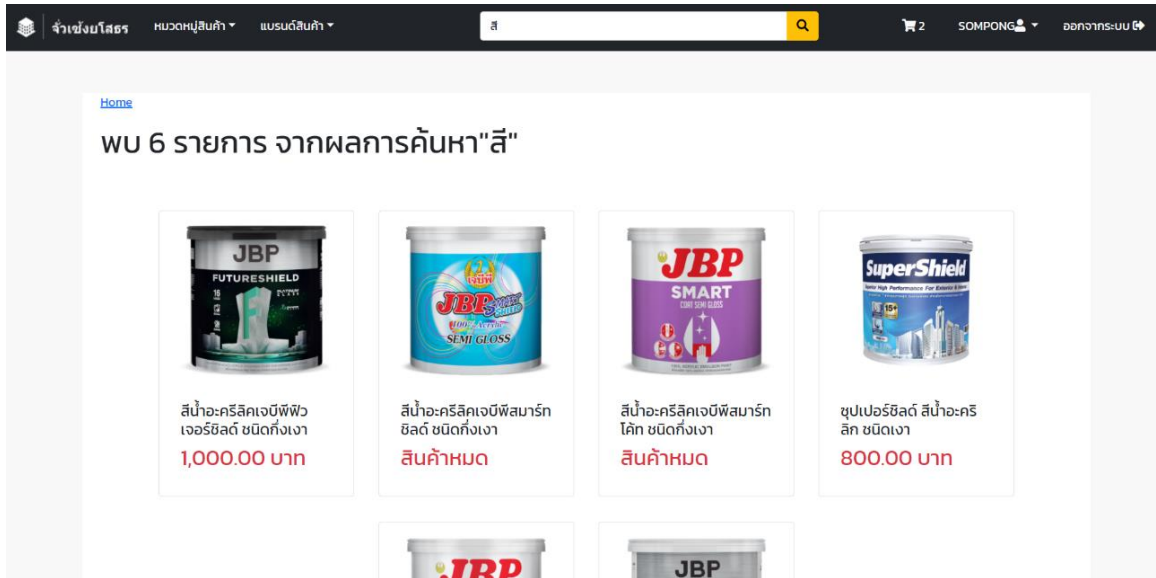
จ๋าเซ่งยโสธร หมวดหมู่สินค้า ▾ แบรนด์สินค้า ▾ สี 2 SOMPONG ▾ ออกจากระบบ

Home

พบ 6 รายการ จากผลการค้นหา"สี"

JBP FUTURESHIELD

สีน้ำอะคริลิคเจบีพีฟิวเจอร์ชิลด์ ชนิดกึ่งเงา
1,000.00 บาท

JBP SEMI GLOSS

สีน้ำอะคริลิคเจบีพีสมาร์ทชิลด์ ชนิดกึ่งเงา
สินค้าหมด

JBP SMART

สีน้ำอะคริลิคเจบีพีสมาร์ทโค้ท ชนิดกึ่งเงา
สินค้าหมด

SuperShield

ซุปเปอร์ชิลด์ สีน้ำอะคริลิก ชนิดเงา
800.00 บาท

JBP

JBP